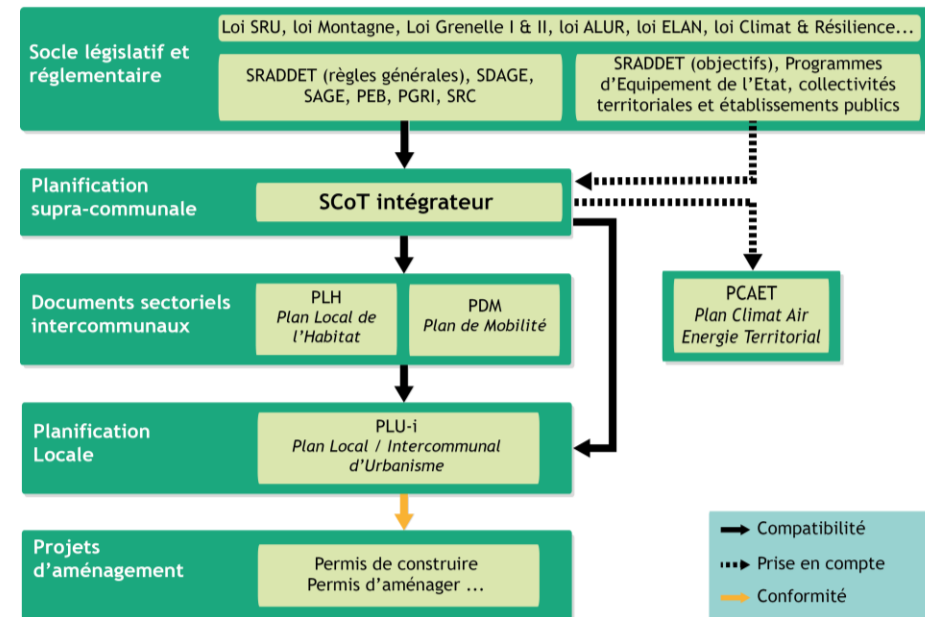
Socle législatif et réglementaire

Loi SRU, loi Montagne, Loi Grenelle I & II, loi ALUR, loi ELAN, loi Climat & Résilience...

SRADDET (règles générales), SDAGE, SAGE, PEB, PGRI, SRC

SRADDET (objectifs), Programmes d'Equipement de l'Etat, collectivités territoriales et établissements publics

Planification supra-communale

SCoT intégrateur

Documents sectoriels intercommunaux

PLH
Plan Local de l'Habitat

PDM
Plan de Mobilité

PCAET
Plan Climat Air Energie Territorial

Planification Locale

PLU-i
Plan Local / Intercommunal d'Urbanisme

Projets d'aménagement

Permis de construire
Permis d'aménager ...

Compatibilité

Prise en compte

Conformité